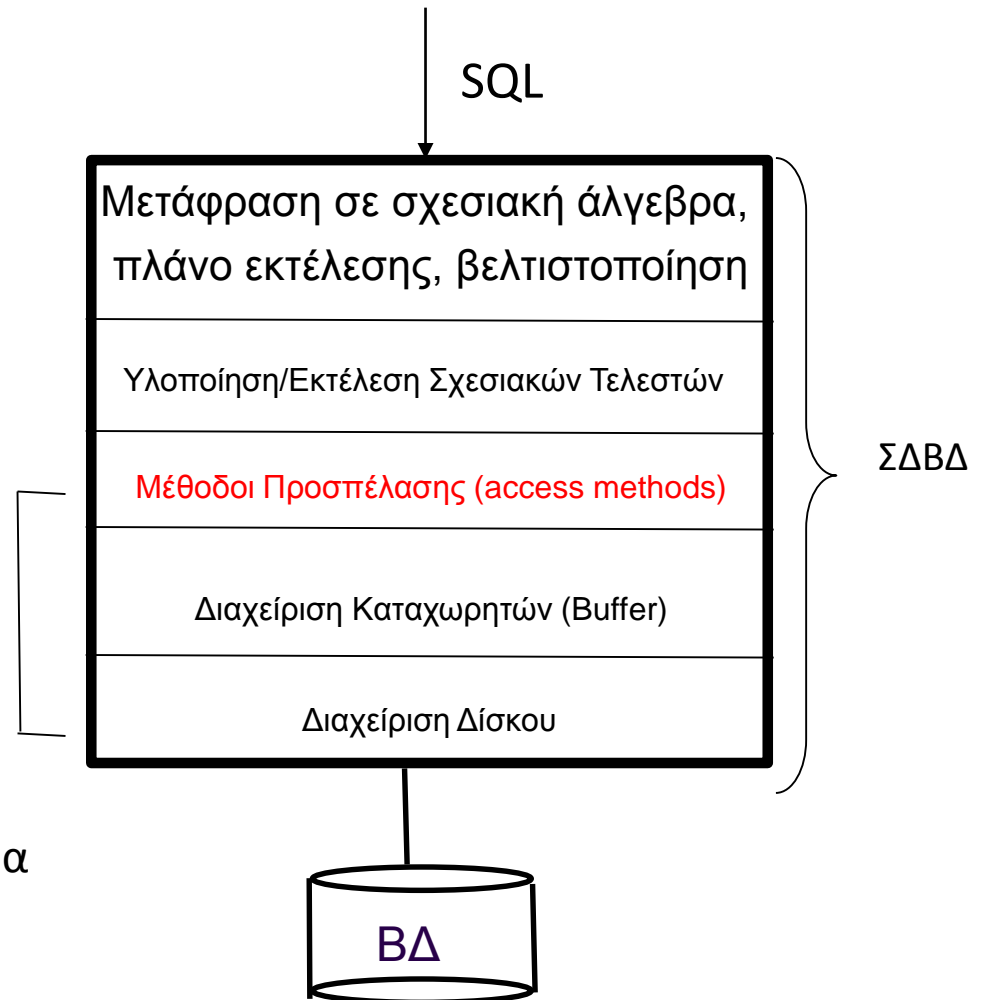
SQL

Μετάφραση σε σχεσιακή άλγεβρα, πλάνο εκτέλεσης, βελτιστοποίηση

Υλοποίηση/Εκτέλεση Σχεσιακών Τελεστών

Μέθοδοι Προσπέλασης (access methods)

Διαχείριση Καταχωρητών (Buffer)

Διαχείριση Δίσκου

ΣΔΒΔ

α

ΒΔ